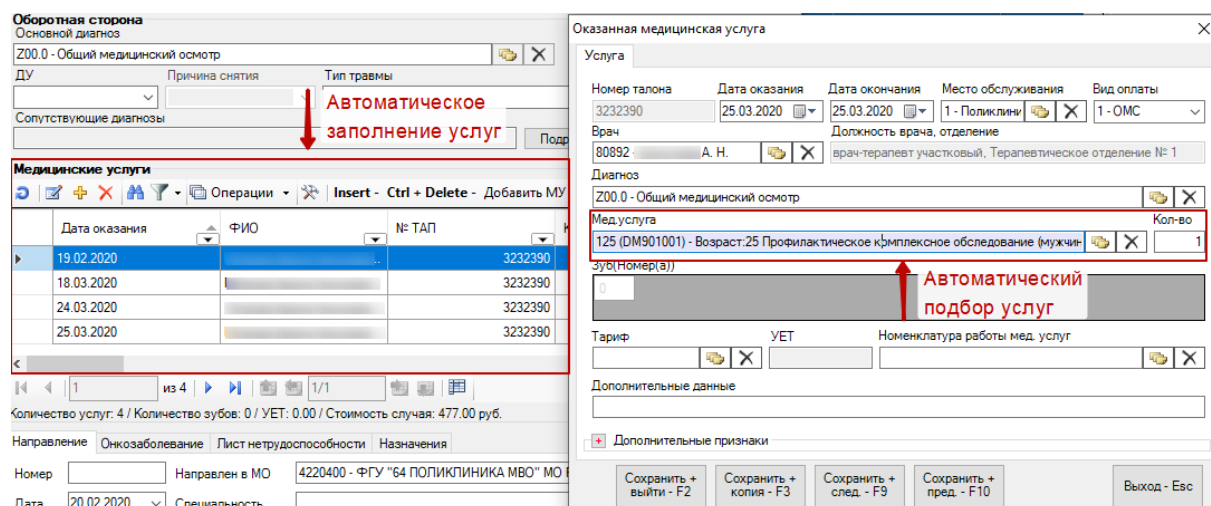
Оборотная сторона
Основной диагноз
Z00.0 - Общий медицинский осмотр
ДУ
Причина снятия
Тип травмы
Сопутствующие диагнозы
Автоматическое заполнение услуг
Подр
Медицинские услуги
Операции
Insert - Ctrl + Delete - Добавить МУ

| Дата оказания | ФИО | № ТАП |
|---|---|---|
| 19.02.2020 | | 3232390 |
| 18.03.2020 | | 3232390 |
| 24.03.2020 | | 3232390 |
| 25.03.2020 | | 3232390 |

1 из 4 1/1
Количество услуг: 4 / Количество зубов: 0 / УЕТ: 0.00 / Стоимость случая: 477.00 руб.
Направление Онкозаболевание Лист нетрудоспособности Назначения
Номер
Направлен в МО 4220400 - ФГУ "64 ПОЛИКЛИНИКА МВО" МО
Дата 20.02.2020 Специальность

Оказанная медицинская услуга
Услуга
Номер талона
3232390
Дата оказания
25.03.2020
Дата окончания
25.03.2020
Место обслуживания
1 - Поликлини
Вид оплаты
1 - ОМС
Врач
80892 - А. Н.
Должность врача, отделение
врач-терапевт участковый, Терапевтическое отделение № 1
Диагноз
Z00.0 - Общий медицинский осмотр
Мед.услуга
Кол-во
125 (DM901001) - Возраст:25 Профилактическое комплексное обследование (мужчин
1
Зуб(Номер(а))
0
Автоматический подбор услуг
Тариф
УЕТ
Номенклатура работы мед. услуг
Дополнительные данные
Дополнительные признаки
Сохранить + выйти - F2
Сохранить + копия - F3
Сохранить + след. - F9
Сохранить + пред. - F10
Выход - Esc